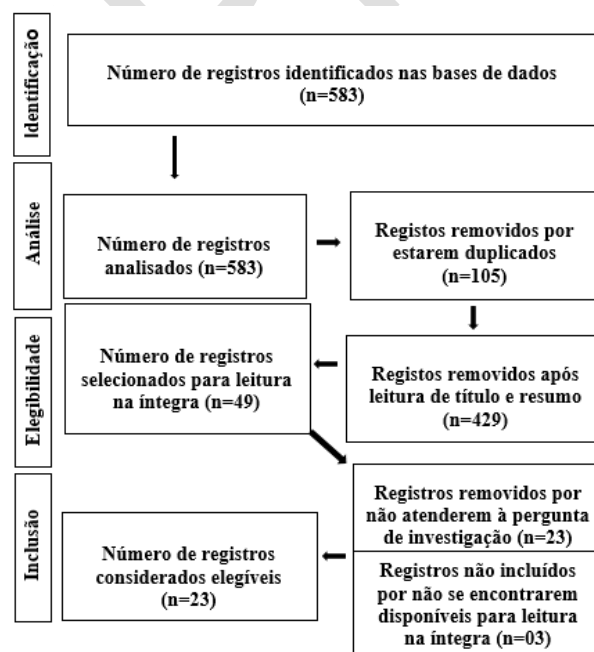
Identificação

Número de registros identificados nas bases de dados (n=583)

Análise

Número de registros analisados (n=583)

Registos removidos por estarem duplicados (n=105)

Elegibilidade

Número de registros selecionados para leitura na íntegra (n=49)

Registos removidos após leitura de título e resumo (n=429)

Inclusão

Registros removidos por não atenderem à pergunta de investigação (n=23)

Número de registros considerados elegíveis (n=23)

Registros não incluídos por não se encontrarem disponíveis para leitura na íntegra (n=03)